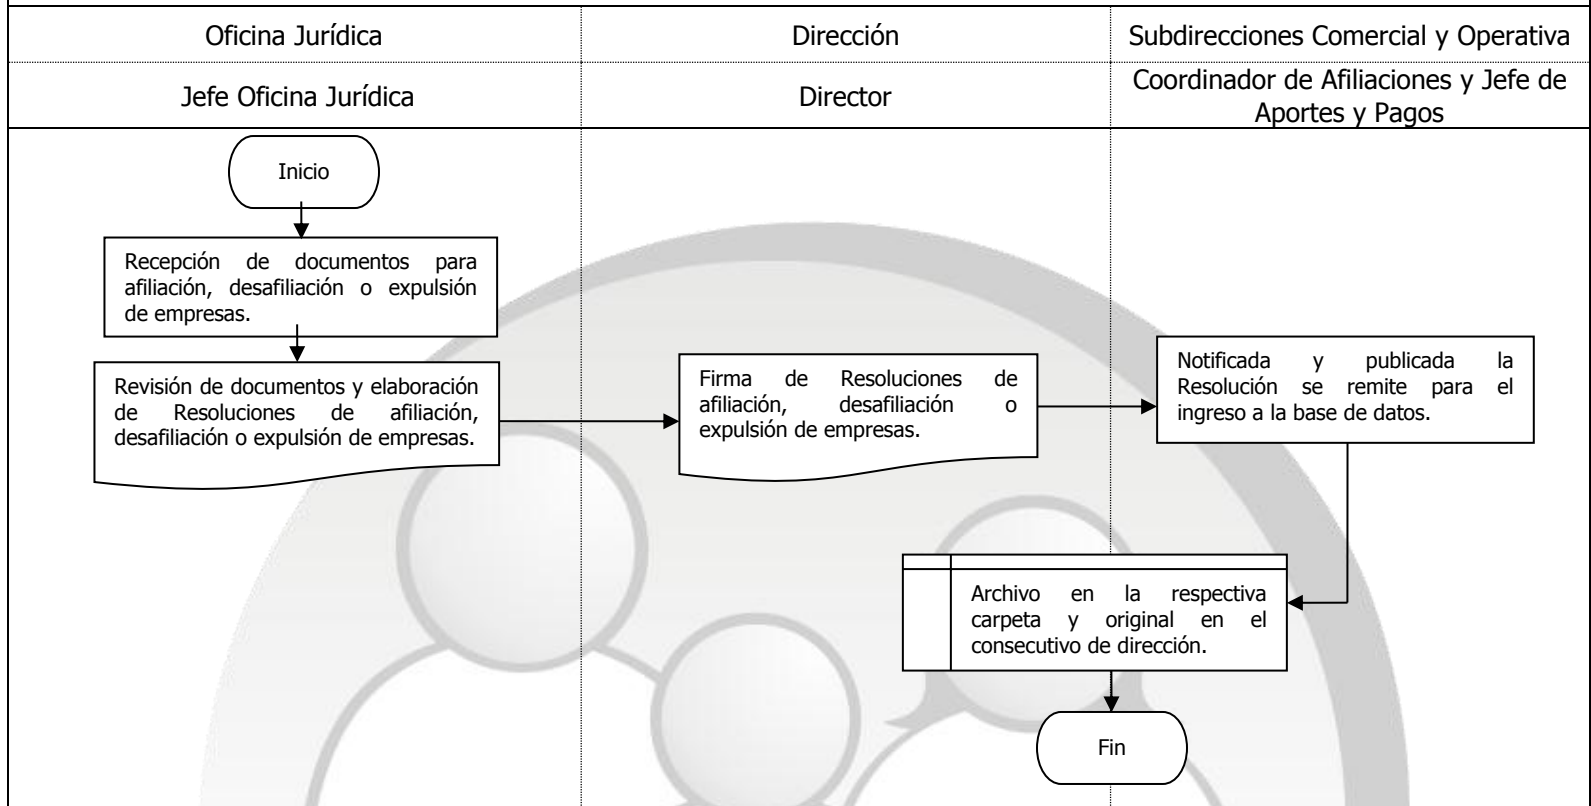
| Oficina Jurídica | Dirección | Subdirecciones Comercial y Operativa |
|---|---|---|
| Jefe Oficina Jurídica | Director | Coordinador de Afiliaciones y Jefe de Aportes y Pagos |

Inicio

Recepción de documentos para afiliación, desafiliación o expulsión de empresas.

Revisión de documentos y elaboración de Resoluciones de afiliación, desafiliación o expulsión de empresas.

Firma de Resoluciones de afiliación, desafiliación o expulsión de empresas.

Notificada y publicada la Resolución se remite para el ingreso a la base de datos.

Archivo en la respectiva carpeta y original en el consecutivo de dirección.

Fin